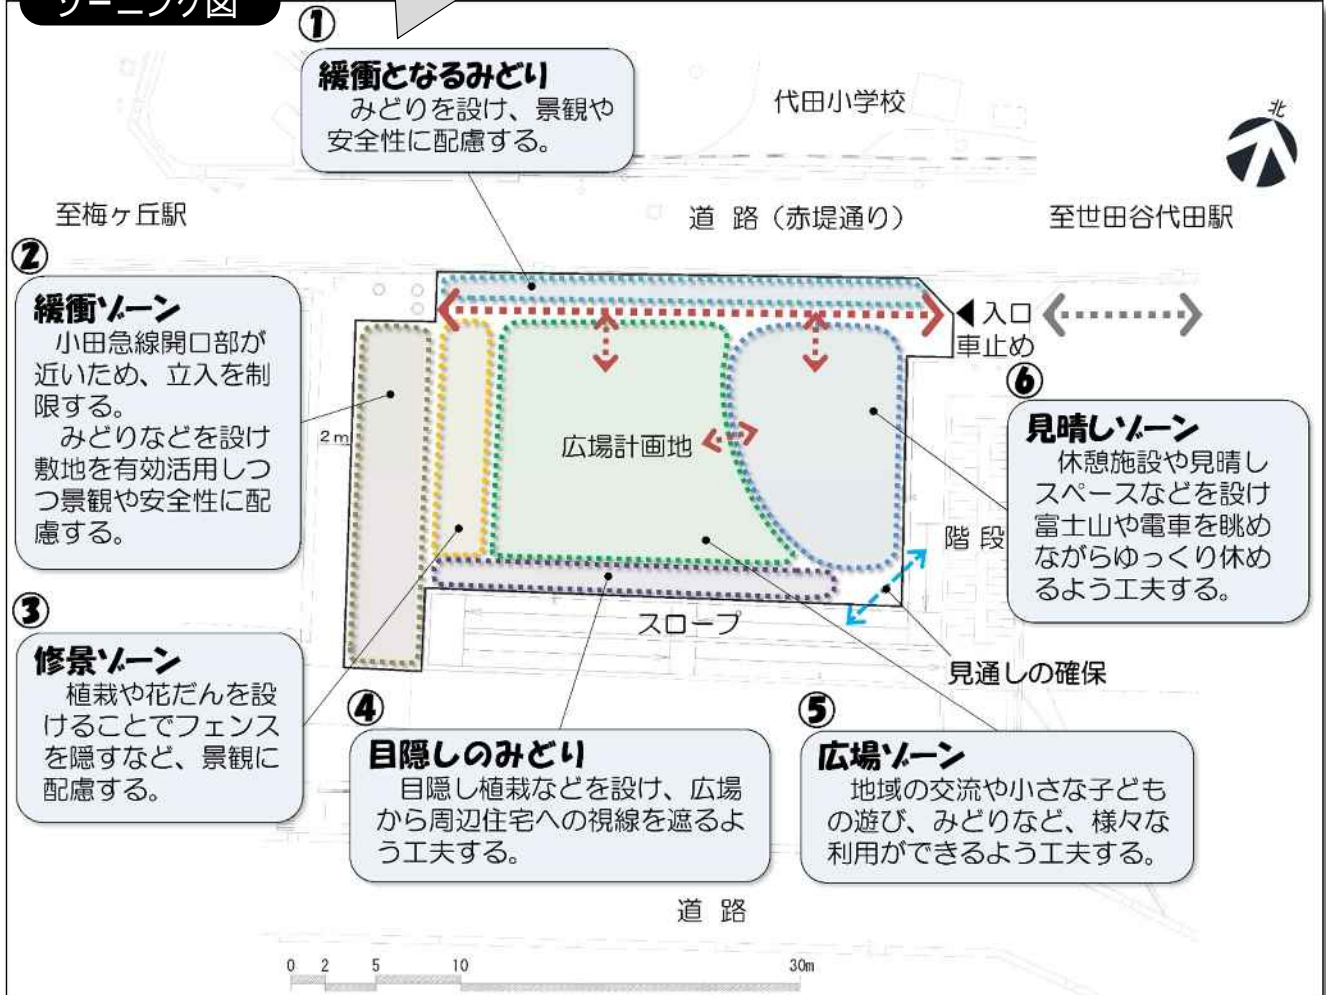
ゾーニング図

①
緩衝となるみどり
みどりを設け、景観や安全性に配慮する。

代田小学校

北

至梅ヶ丘駅

道 路（赤堤通り）

至世田谷代田駅

②
緩衝ゾーン
小田急線開口部が近いため、立入を制限する。
みどりなどを設け敷地を有効活用しつつ景観や安全性に配慮する。

2m

◀入口
車止め

⑥
見晴しゾーン
休憩施設や見晴しスペースなどを設け富士山や電車を眺めながらゆっくり休めるよう工夫する。

広場計画地

階 段

③
修景ゾーン
植栽や花だんを設けることでフェンスを隠すなど、景観に配慮する。

スロープ

見通しの確保

④
目隠しのみどり
目隠し植栽などを設け、広場から周辺住宅への視線を遮るよう工夫する。

⑤
広場ゾーン
地域の交流や小さな子どもの遊び、みどりなど、様々な利用ができるよう工夫する。

道 路

0 2 5 10 30m